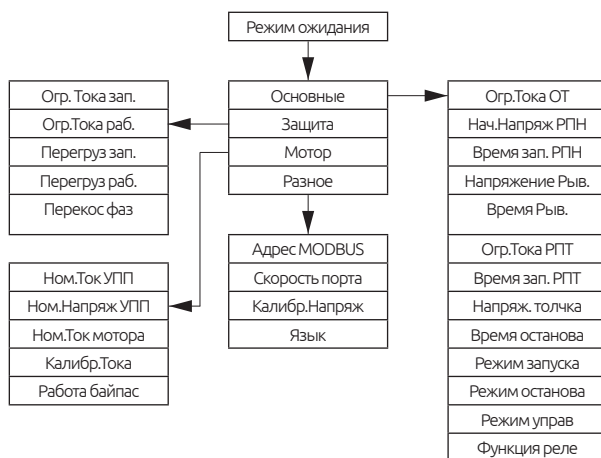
Режим ожидания

Основные
Защита
Мотор
Разное

Огр. Тока зап.
Огр.Тока раб.
Перегруз зап.
Перегруз раб.
Перекос фаз

Ном.Ток УПП
Ном.Напряж УПП
Ном.Ток мотора
Калибр.Тока
Работа байпас

Адрес MODBUS
Скорость порта
Калибр.Напряж
Язык

Огр.Тока ОТ
Нач.Напряж РПН
Время зап. РПН
Напряжение Рыв.
Время Рыв.
Огр.Тока РПТ
Время зап. РПТ
Напряж. толчка
Время останова
Режим запуска
Режим останова
Режим управ
Функция реле